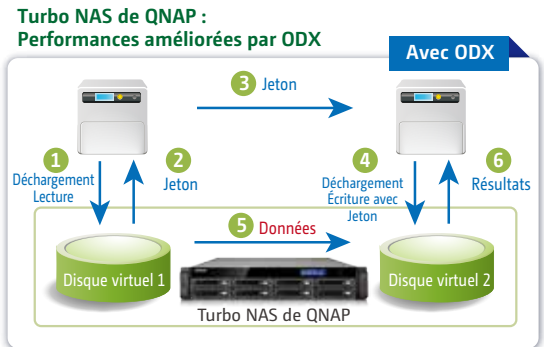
Turbo NAS de QNAP :
Performances améliorées par ODX

Avec ODX

3 Jeton

1 Déchargement Lecture

2 Jeton

4 Déchargement Écriture avec Jeton

6 Résultats

5 Données

Disque virtuel 1

Disque virtuel 2

Turbo NAS de QNAP